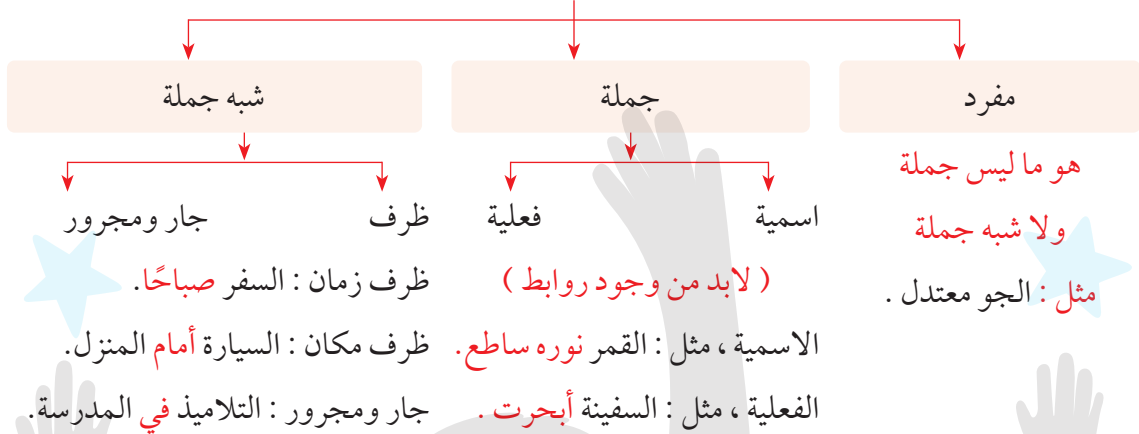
مفرد

هو ما ليس جملة

ولا شبه جملة

مثل : الجو معتدل .

جملة

اسمية

فعلية

( لابد من وجود روابط )

الاسمية ، مثل : القمر نوره ساطع.

الفعلية ، مثل : السفينة أبحرت .

شبه جملة

ظرف

جار ومجرور

ظرف زمان : السفر صباحًا.

ظرف مكان : السيارة أمام المنزل.

جار ومجرور : التلاميذ في المدرسة.